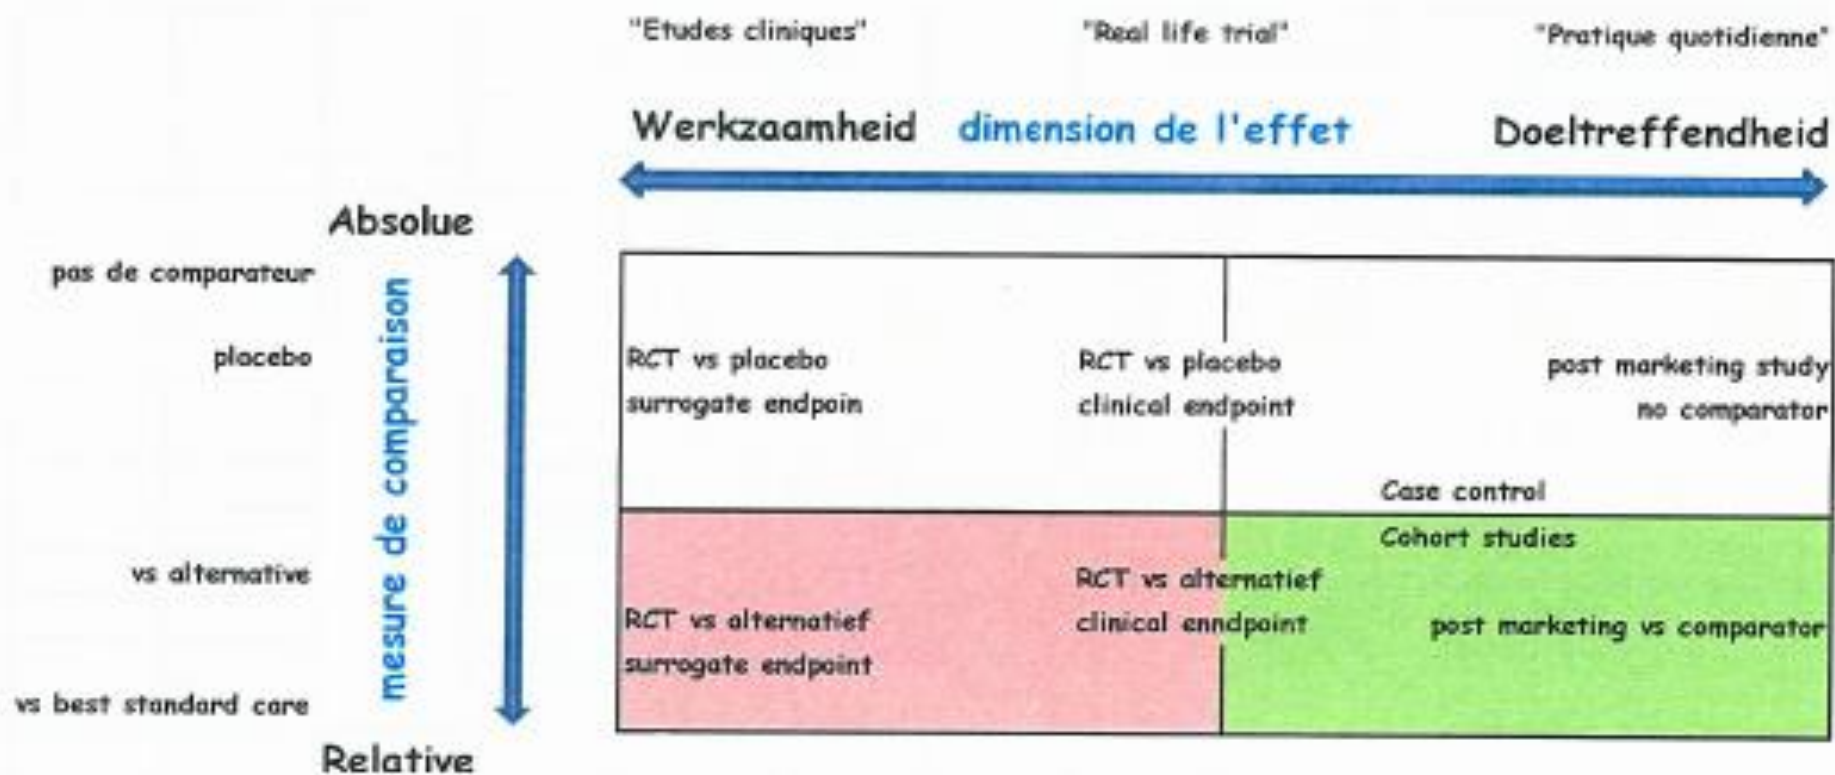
"Etudes cliniques"

"Real life trial"

"Pratique quotidienne"

Werkzaamheid dimension de l'effet Doeltreffendheid

Absolue

pas de comparateur

placebo

vs alternative

vs best standard care

Relative

mesure de comparaison

RCT vs placebo surrogate endpoin

RCT vs placebo clinical endpoint

post marketing study no comparator

Case control

Cohort studies

RCT vs alternatief clinical enndpoint

RCT vs alternatief surrogate endpoint

post marketing vs comparator